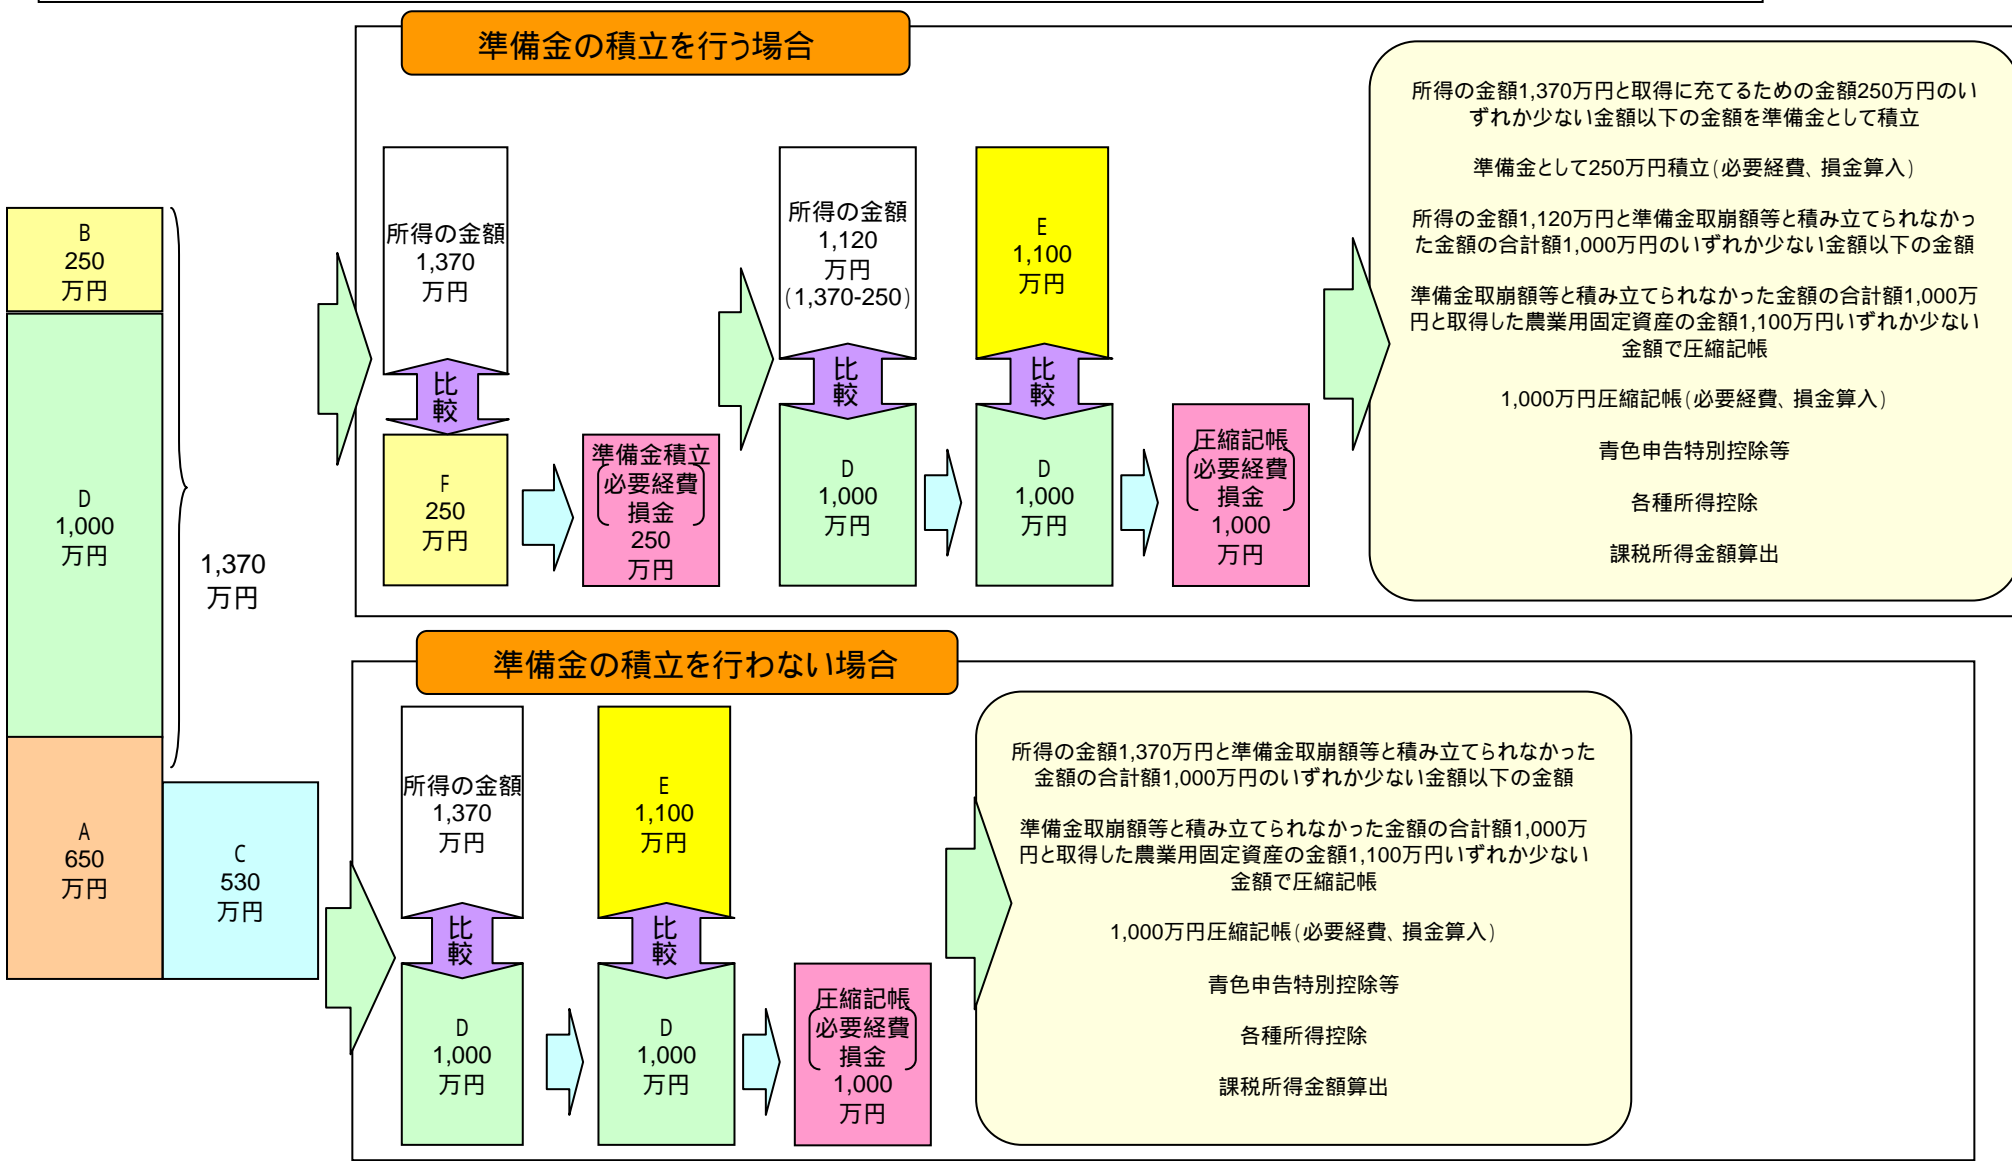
B
250
万円

D
1,000
万円

A
650
万円

C
530
万円

1,370
万円

準備金の積立を行う場合

所得の金額
1,370
万円

比較

F
250
万円

準備金積立
（必要経費
損金）
250
万円

所得の金額
1,120
万円
（1,370-250）

比較

D
1,000
万円

E
1,100
万円

比較

D
1,000
万円

圧縮記帳
（必要経費
損金）
1,000
万円

所得の金額1,370万円と取得に充てるための金額250万円のいずれか少ない金額以下の金額を準備金として積立

準備金として250万円積立（必要経費、損金算入）

所得の金額1,120万円と準備金取崩額等と積み立てられなかった金額の合計額1,000万円のいずれか少ない金額以下の金額

準備金取崩額等と積み立てられなかった金額の合計額1,000万円と取得した農業用固定資産の金額1,100万円いずれか少ない金額で圧縮記帳

1,000万円圧縮記帳（必要経費、損金算入）

青色申告特別控除等

各種所得控除

課税所得金額算出

準備金の積立を行わない場合

所得の金額
1,370
万円

比較

D
1,000
万円

E
1,100
万円

比較

D
1,000
万円

圧縮記帳
（必要経費
損金）
1,000
万円

所得の金額1,370万円と準備金取崩額等と積み立てられなかった金額の合計額1,000万円のいずれか少ない金額以下の金額

準備金取崩額等と積み立てられなかった金額の合計額1,000万円と取得した農業用固定資産の金額1,100万円いずれか少ない金額で圧縮記帳

1,000万円圧縮記帳（必要経費、損金算入）

青色申告特別控除等

各種所得控除

課税所得金額算出